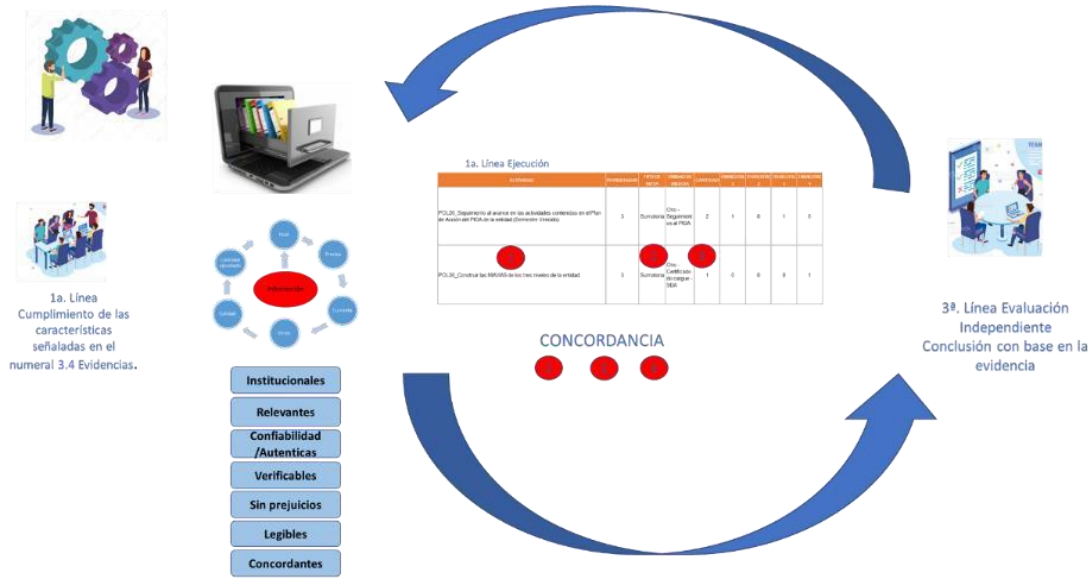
1a. Línea Cumplimiento de las características señaladas en el numeral 3.4 Evidencias.

Información

Institucionales
Relevantes
Confiabilidad /Autenticas
Verificables
Sin prejuicios
Legibles
Concordantes

1a. Línea Ejecución

| ACTIVIDAD | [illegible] | TIPO DE META | UNIDAD DE MEDIDA | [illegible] | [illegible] | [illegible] | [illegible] | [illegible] |
|---|---|---|---|---|---|---|---|---|
| POL20_Seguimiento al avance en las actividades contenidas en el Plan de Acción del PIGA de la entidad (Semestre Vencido) | 3 | Sumatoria | Cno - Seguimiento al PIGA | 2 | 1 | 0 | 1 | 0 |
| POL30_Construir las MAVAS de los tres niveles de la entidad | 3 | Sumatoria | Cno - Certificado de cargue - SIDA | 1 | 0 | 0 | 0 | 1 |

CONCORDANCIA

3ª. Línea Evaluación Independiente Conclusión con base en la evidencia